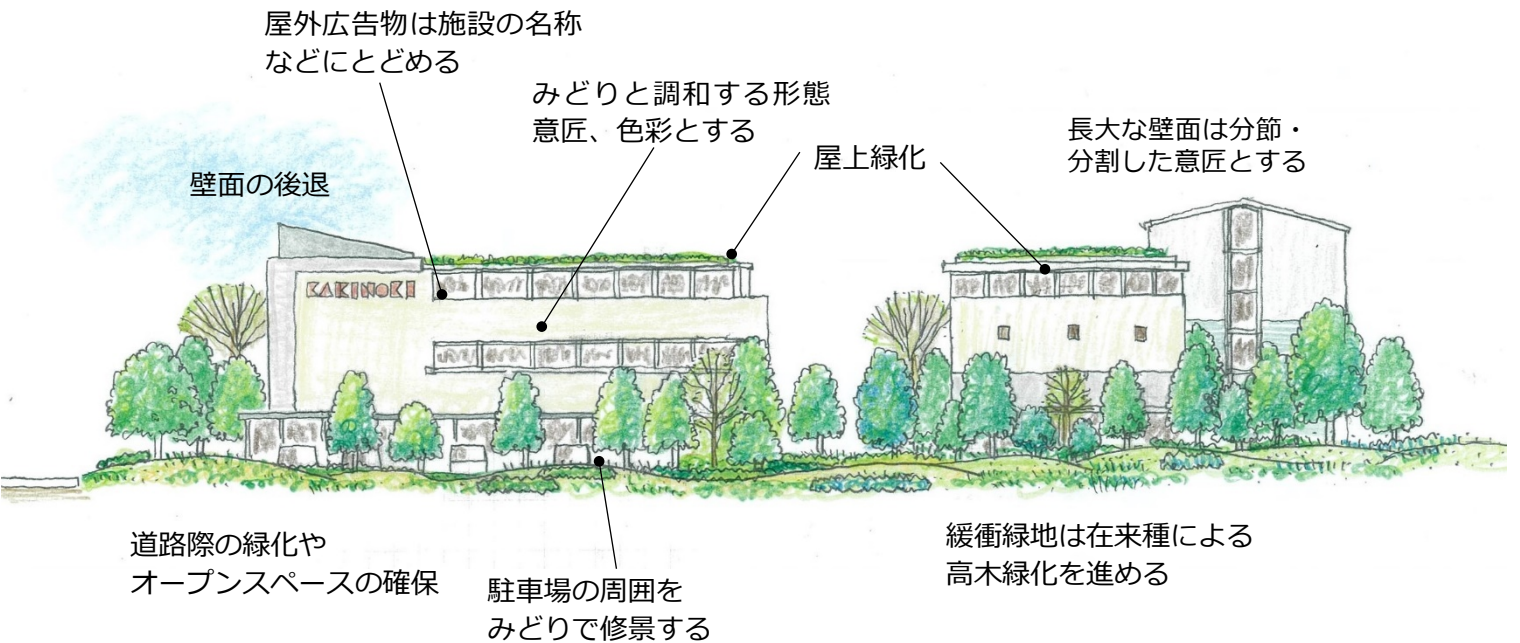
屋外広告物は施設の名称などにとどめる

みどりと調和する形態意匠、色彩とする

壁面の後退

屋上緑化

長大な壁面は分節・分割した意匠とする

KAKINOKI

道路際の緑化やオープンスペースの確保

駐車場の周囲をみどりで修景する

緩衝緑地は在来種による高木緑化を進める